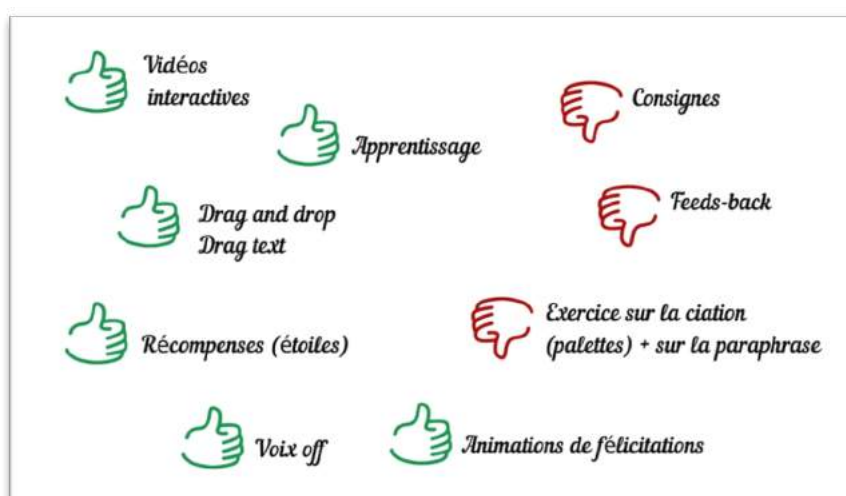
Vidéos interactives

Consignes

Apprentissage

Feeds-back

Drag and drop
Drag text

Exercice sur la ciation (palettes) + sur la paraphrase

Récompenses (étoiles)

Voix off

Animations de félicitations